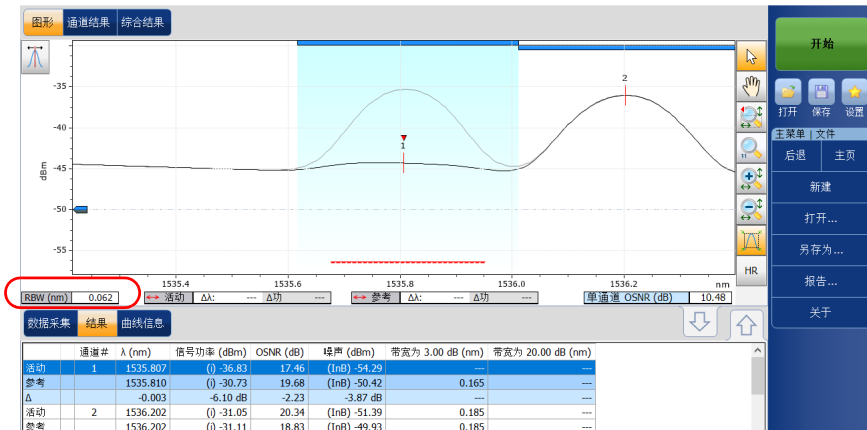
图形 通道结果 综合结果

开始

打开 保存 设置

主菜单 | 文件

后退 主页

新建

打开...

另存为...

报告...

关于

HR

-35
-40
-45
-50
-55

dBm

1
2

1535.4 1535.6 1535.8 1536.0 1536.2 nm

RBW (nm) 0.062

活动 Δλ: --- Δ功 ---

参考 Δλ: --- Δ功 ---

单通道 OSNR (dB) 10.48

数据采集 结果 曲线信息

|  | 通道# | λ (nm) | 信号功率 (dBm) | OSNR (dB) | 噪声 (dBm) | 带宽为 3.00 dB (nm) | 带宽为 20.00 dB (nm) |
|---|---|---|---|---|---|---|---|
| 活动 | 1 | 1535.807 | (i) -36.83 | 17.46 | (InB) -54.29 | --- | --- |
| 参考 |  | 1535.810 | (i) -30.73 | 19.68 | (InB) -50.42 | 0.165 | --- |
| Δ |  | -0.003 | -6.10 dB | -2.23 | -3.87 dB | --- | --- |
| 活动 | 2 | 1536.202 | (i) -31.05 | 20.34 | (InB) -51.39 | 0.185 | --- |
| 参考 |  | 1536.202 | (i) -31.11 | 18.83 | (InB) -49.93 | 0.185 | --- |